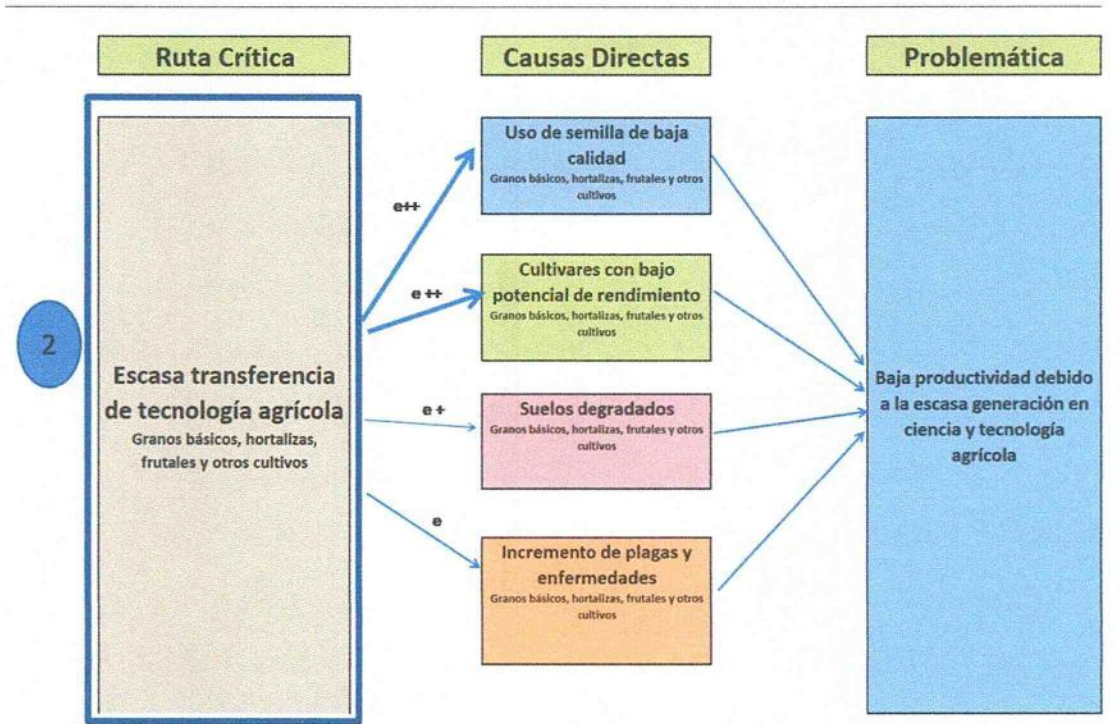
Ruta Crítica

Causas Directas

Problemática

2

Escasa transferencia de tecnología agrícola
Granos básicos, hortalizas, frutales y otros cultivos

e++

Uso de semilla de baja calidad
Granos básicos, hortalizas, frutales y otros cultivos

e ++

Cultivares con bajo potencial de rendimiento
Granos básicos, hortalizas, frutales y otros cultivos

e +

Suelos degradados
Granos básicos, hortalizas, frutales y otros cultivos

e

Incremento de plagas y enfermedades
Granos básicos, hortalizas, frutales y otros cultivos

Baja productividad debido a la escasa generación en ciencia y tecnología agrícola